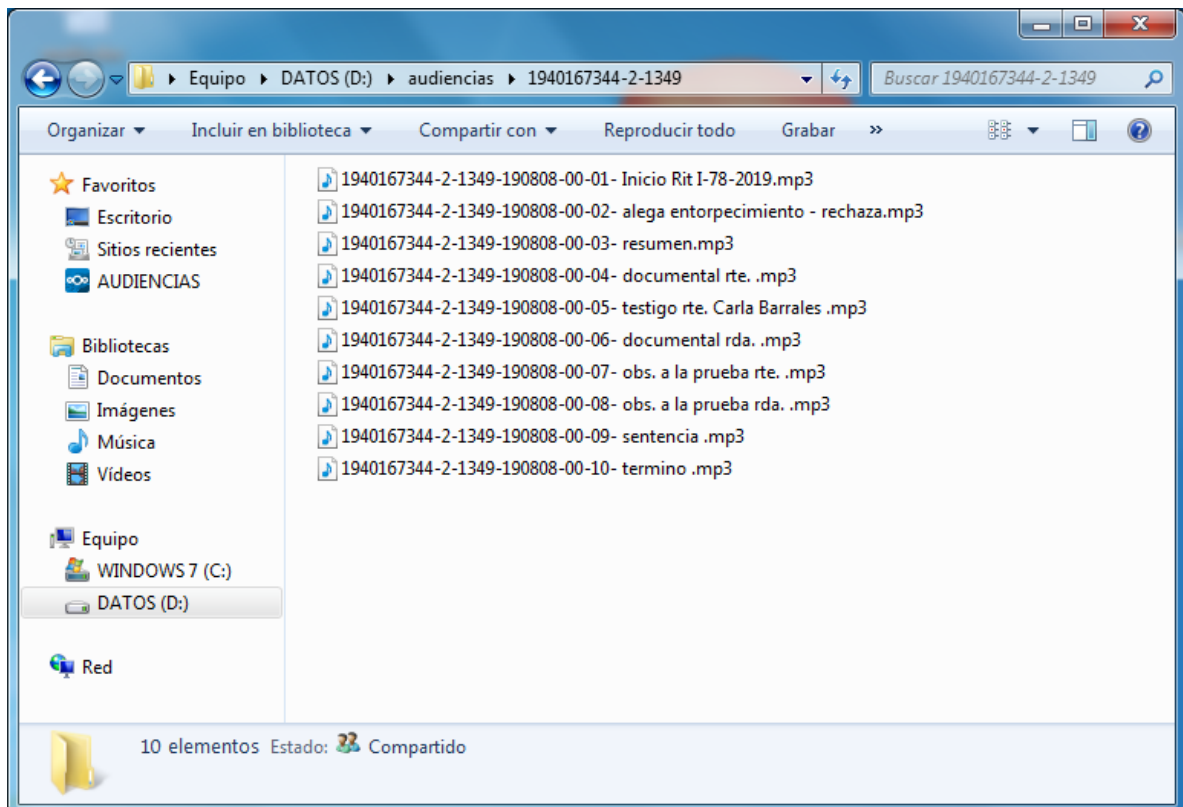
▸ Equipo ▸ DATOS (D:) ▸ audiencias ▸ 1940167344-2-1349

Buscar 1940167344-2-1349

Organizar ▾ Incluir en biblioteca ▾ Compartir con ▾ Reproducir todo Grabar »

Favoritos
Escritorio
Sitios recientes
AUDIENCIAS

Bibliotecas
Documentos
Imágenes
Música
Vídeos

Equipo
WINDOWS 7 (C:)
DATOS (D:)

Red

1940167344-2-1349-190808-00-01- Inicio Rit I-78-2019.mp3
1940167344-2-1349-190808-00-02- alega entorpecimiento - rechaza.mp3
1940167344-2-1349-190808-00-03- resumen.mp3
1940167344-2-1349-190808-00-04- documental rte. .mp3
1940167344-2-1349-190808-00-05- testigo rte. Carla Barrales .mp3
1940167344-2-1349-190808-00-06- documental rda. .mp3
1940167344-2-1349-190808-00-07- obs. a la prueba rte. .mp3
1940167344-2-1349-190808-00-08- obs. a la prueba rda. .mp3
1940167344-2-1349-190808-00-09- sentencia .mp3
1940167344-2-1349-190808-00-10- termino .mp3

10 elementos Estado: Compartido